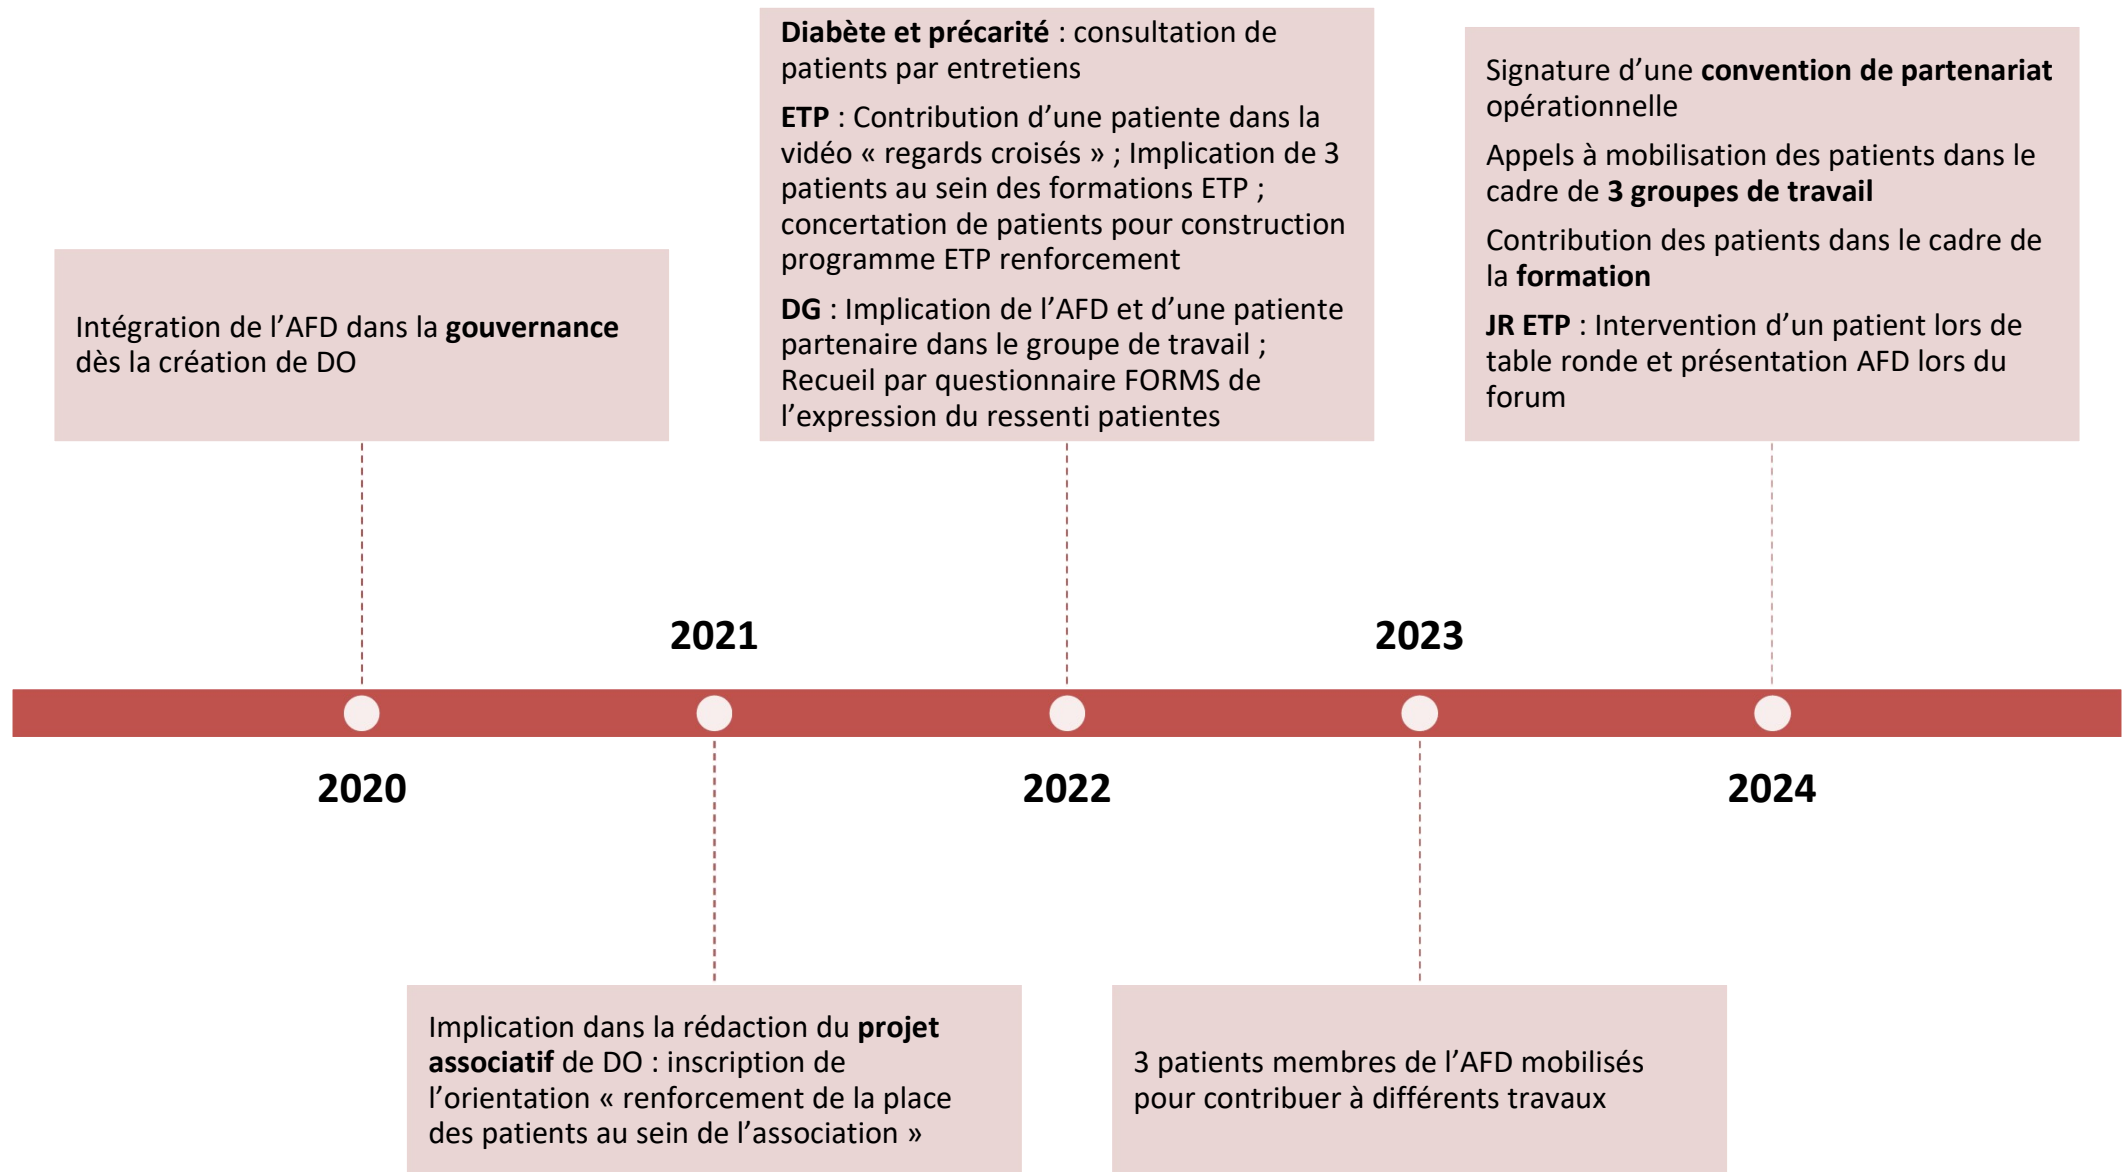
Diabète et précarité : consultation de patients par entretiens

ETP : Contribution d'une patiente dans la vidéo « regards croisés » ; Implication de 3 patients au sein des formations ETP ; concertation de patients pour construction programme ETP renforcement

DG : Implication de l'AFD et d'une patiente partenaire dans le groupe de travail ; Recueil par questionnaire FORMS de l'expression du ressenti patientes

Signature d'une convention de partenariat opérationnelle

Appels à mobilisation des patients dans le cadre de 3 groupes de travail

Contribution des patients dans le cadre de la formation

JR ETP : Intervention d'un patient lors de table ronde et présentation AFD lors du forum

Intégration de l'AFD dans la gouvernance dès la création de DO

2021

2023

2020

2022

2024

Implication dans la rédaction du projet associatif de DO : inscription de l'orientation « renforcement de la place des patients au sein de l'association »

3 patients membres de l'AFD mobilisés pour contribuer à différents travaux